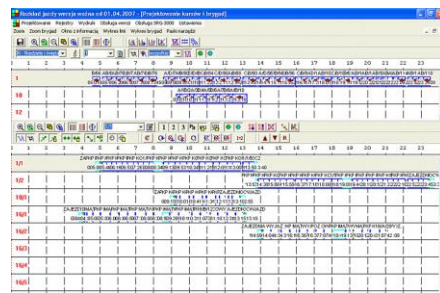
Rozkład jazdy wersja wodna od 01.04.2007 - [Projektowanie kursów i brygad]

Projektowanie Rejestry Wydruki Obsługa wersji Obsługa SRG-2000 Ustawienia

Zoom Zoom brygad Okno z informacją Wykres linii Wykres brygad Paski narzędzi

1 2 3 4 5 6 7 8 9 10 11 12 13 14 15 16 17 18 19 20 21 22 23

1

1/0

1/2

1 2 3 4 5 6 7 8 9 10 11 12 13 14 15 16 17 18 19 20 21 22 23

1/1

1/2

15/1

15/2

15/3

15/4

15/5